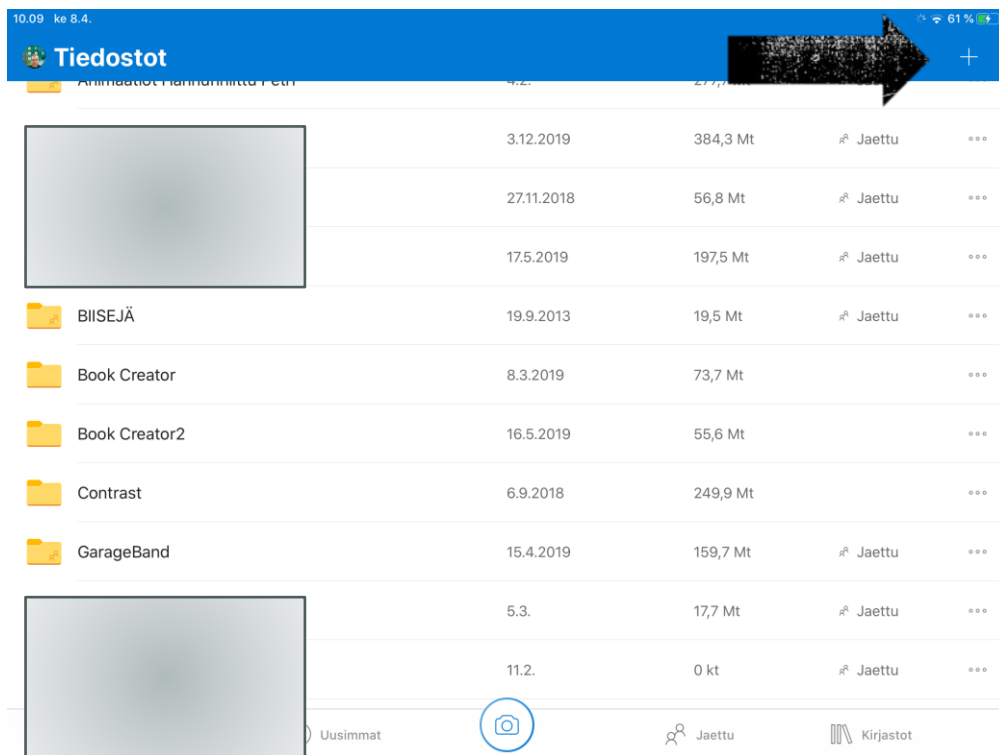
10.09 ke 8.4.
61 %

Tiedostot
+

Animaatiot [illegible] 4.2. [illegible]

| | | | | |
|---|---|---|---|---|
| | 3.12.2019 | 384,3 Mt | Jaettu | ◦◦◦ |
| | 27.11.2018 | 56,8 Mt | Jaettu | ◦◦◦ |
| | 17.5.2019 | 197,5 Mt | Jaettu | ◦◦◦ |
| BIISEJÄ | 19.9.2013 | 19,5 Mt | Jaettu | ◦◦◦ |
| Book Creator | 8.3.2019 | 73,7 Mt | | ◦◦◦ |
| Book Creator2 | 16.5.2019 | 55,6 Mt | | ◦◦◦ |
| Contrast | 6.9.2018 | 249,9 Mt | | ◦◦◦ |
| GarageBand | 15.4.2019 | 159,7 Mt | Jaettu | ◦◦◦ |
| | 5.3. | 17,7 Mt | Jaettu | ◦◦◦ |
| | 11.2. | 0 kt | Jaettu | ◦◦◦ |

Uusimmat
Jaettu
Kirjastot